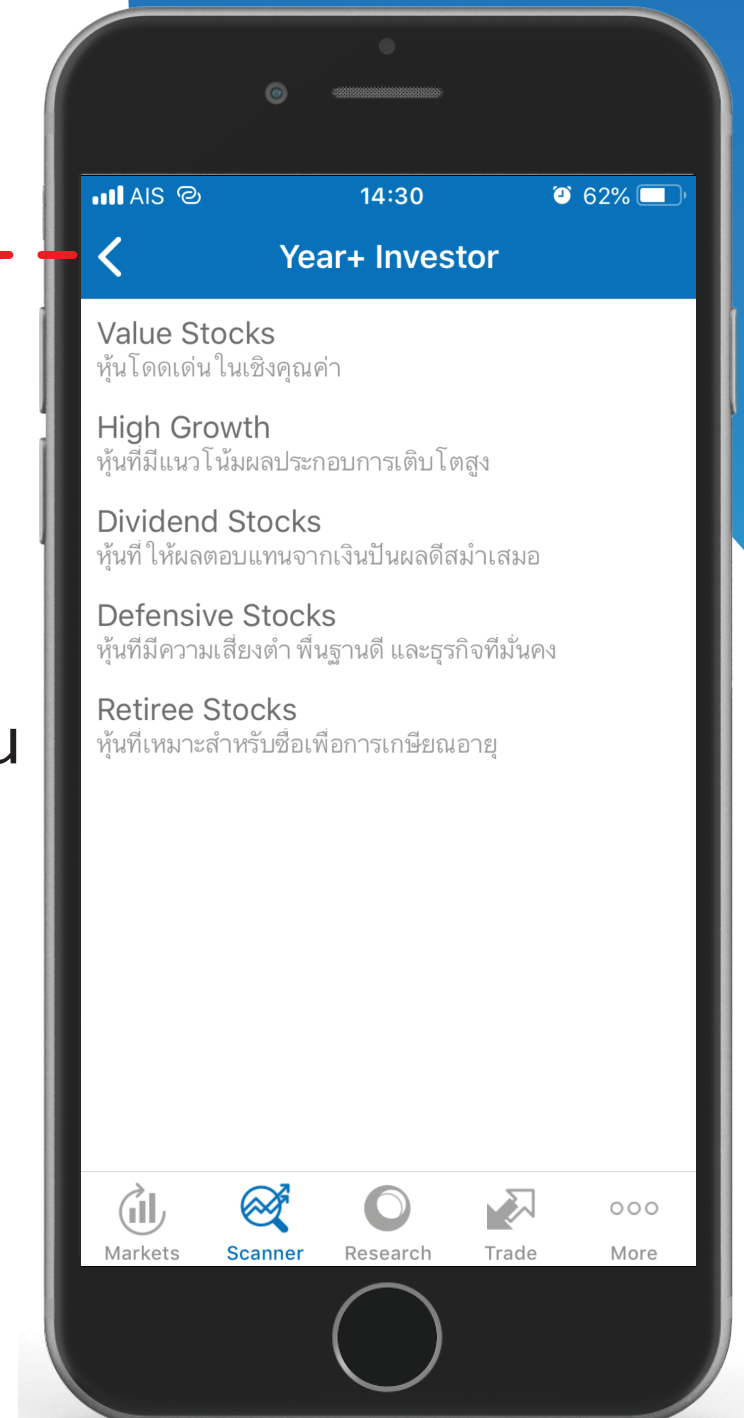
AIS 14:30 62%

Year+ Investor

Value Stocks
หุ้นโดดเด่นในเชิงคุณค่า

High Growth
หุ้นที่มีแนวโน้มผลประกอบการเติบโตสูง

Dividend Stocks
หุ้นที่ ให้ผลตอบแทนจากเงินปันผลดีสม่ำเสมอ

Defensive Stocks
หุ้นที่มีความเสี่ยงต่ำ พื้นฐานดี และธุรกิจที่มั่นคง

Retiree Stocks
หุ้นที่เหมาะสำหรับซื้อเพื่อการเกษียณอายุ

น

Markets Scanner Research Trade More